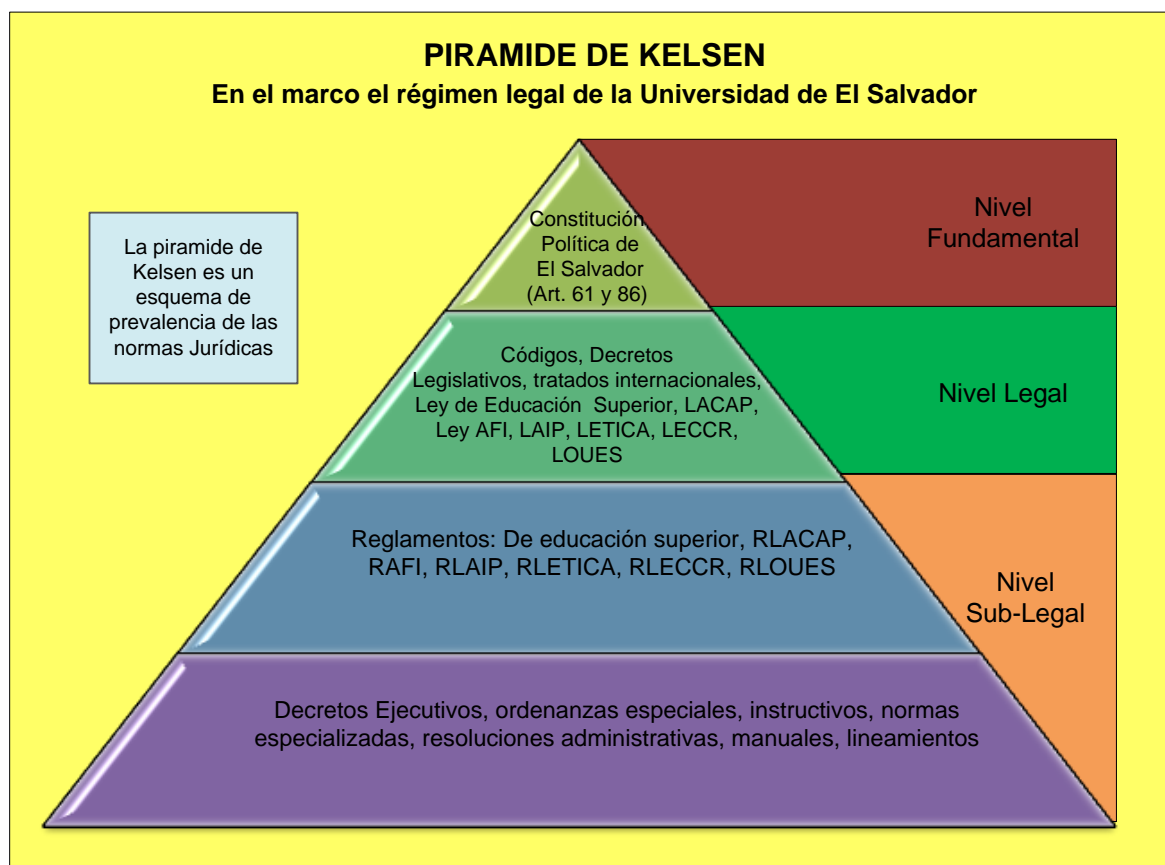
PIRAMIDE DE KELSEN
En el marco el régimen legal de la Universidad de El Salvador

La piramide de Kelsen es un esquema de prevalencia de las normas Jurídicas

Constitución Política de El Salvador (Art. 61 y 86)

Nivel Fundamental

Códigos, Decretos Legislativos, tratados internacionales, Ley de Educación Superior, LACAP, Ley AFI, LAIP, LETICA, LECCR, LOUES

Nivel Legal

Reglamentos: De educación superior, RLACAP, RAFI, RLAIP, RLETICA, RLECCR, RLOUES

Nivel Sub-Legal

Decretos Ejecutivos, ordenanzas especiales, instructivos, normas especializadas, resoluciones administrativas, manuales, lineamientos